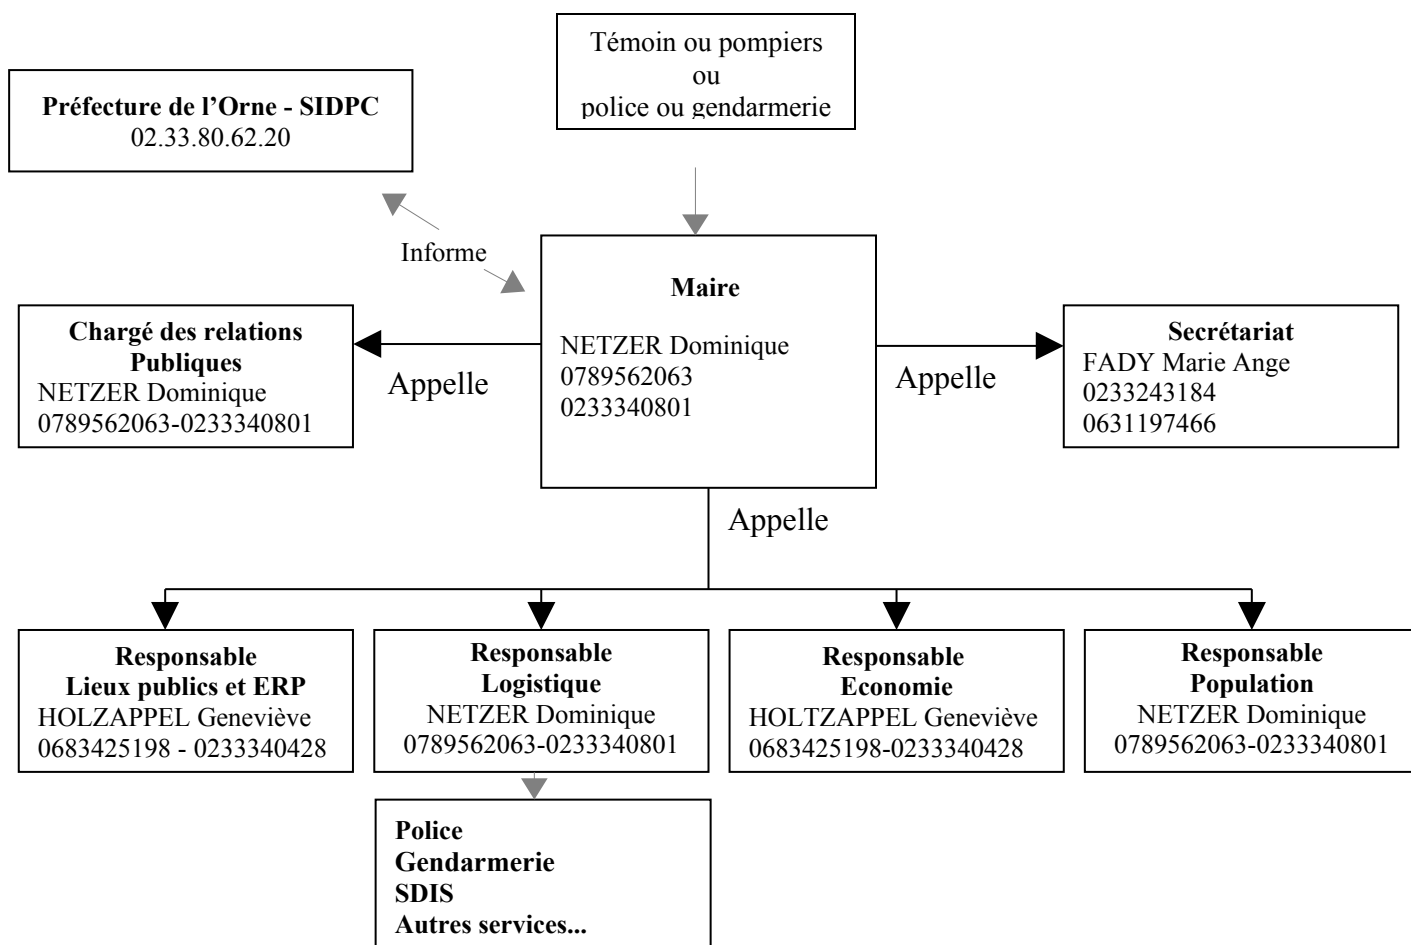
Témoin ou pompiers
ou
police ou gendarmerie

**Préfecture de l'Orne - SIDPC**
02.33.80.62.20

Informe

**Maire**

NETZER Dominique
0789562063
0233340801

**Chargé des relations Publiques**
NETZER Dominique
0789562063-0233340801

Appelle

Appelle

**Secrétariat**
FADY Marie Ange
0233243184
0631197466

Appelle

**Responsable Lieux publics et ERP**
HOLZAPPEL Geneviève
0683425198 - 0233340428

**Responsable Logistique**
NETZER Dominique
0789562063-0233340801

**Responsable Economie**
HOLTZAPPEL Geneviève
0683425198-0233340428

**Responsable Population**
NETZER Dominique
0789562063-0233340801

**Police**
**Gendarmerie**
**SDIS**
**Autres services...**